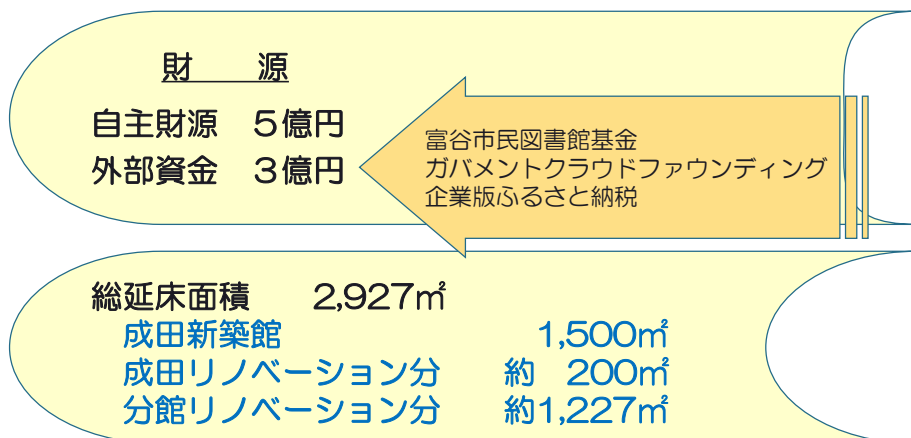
財　源

自主財源　５億円
外部資金　３億円

富谷市民図書館基金
ガバメントクラウドファウンディング
企業版ふるさと納税

総延床面積　2,927㎡
成田新築館　1,500㎡
成田リノベーション分　約　200㎡
分館リノベーション分　約1,227㎡